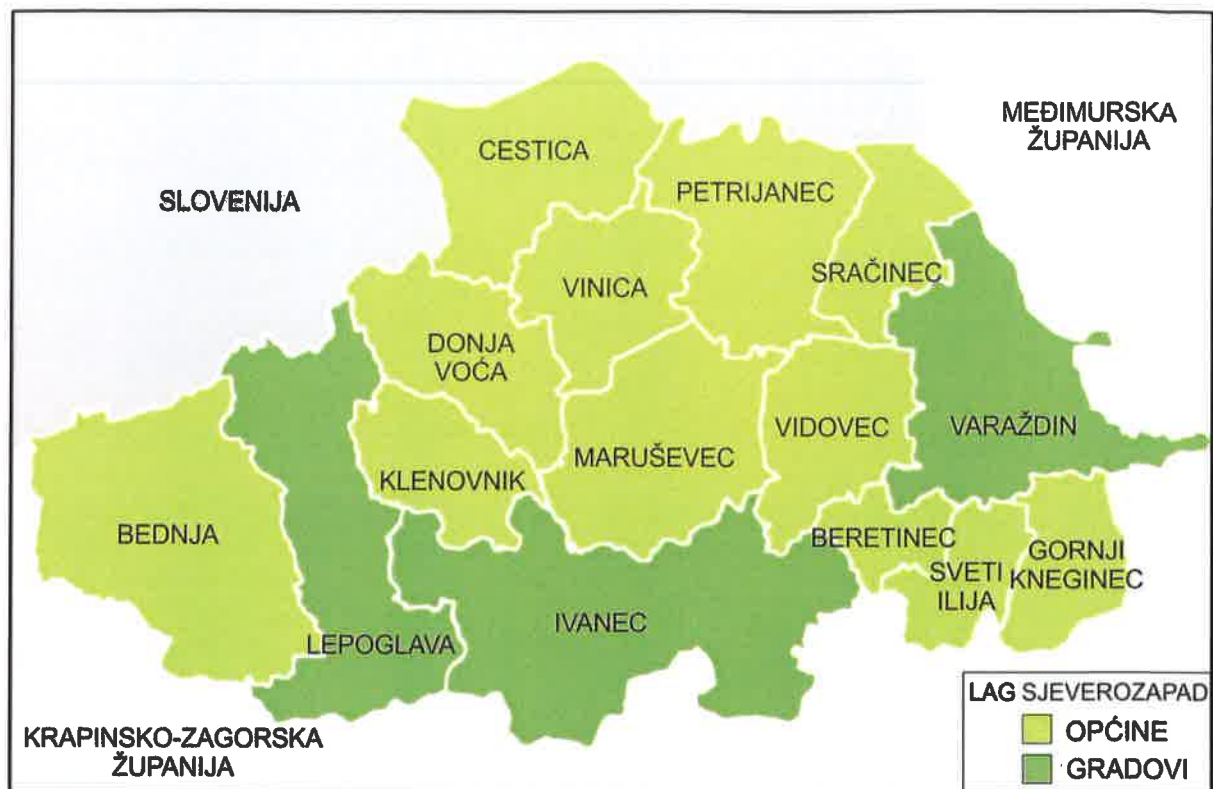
MEĐIMURSKA ŽUPANIJA

SLOVENIJA

CESTICA

PETRIJANEC

VINICA

SRAČINEC

DONJA VOĆA

VIDOVEC

VARAŽDIN

MARUŠEVEC

KLENOVNIK

BEDNJA

BERETINEC

SVETI ILIJA

GORNJI KNEGINEC

IVANEC

LEPOGLAVA

KRAPINSKO-ZAGORSKA ŽUPANIJA

LAG SJEVEROZAPAD
OPĆINE
GRADOVI